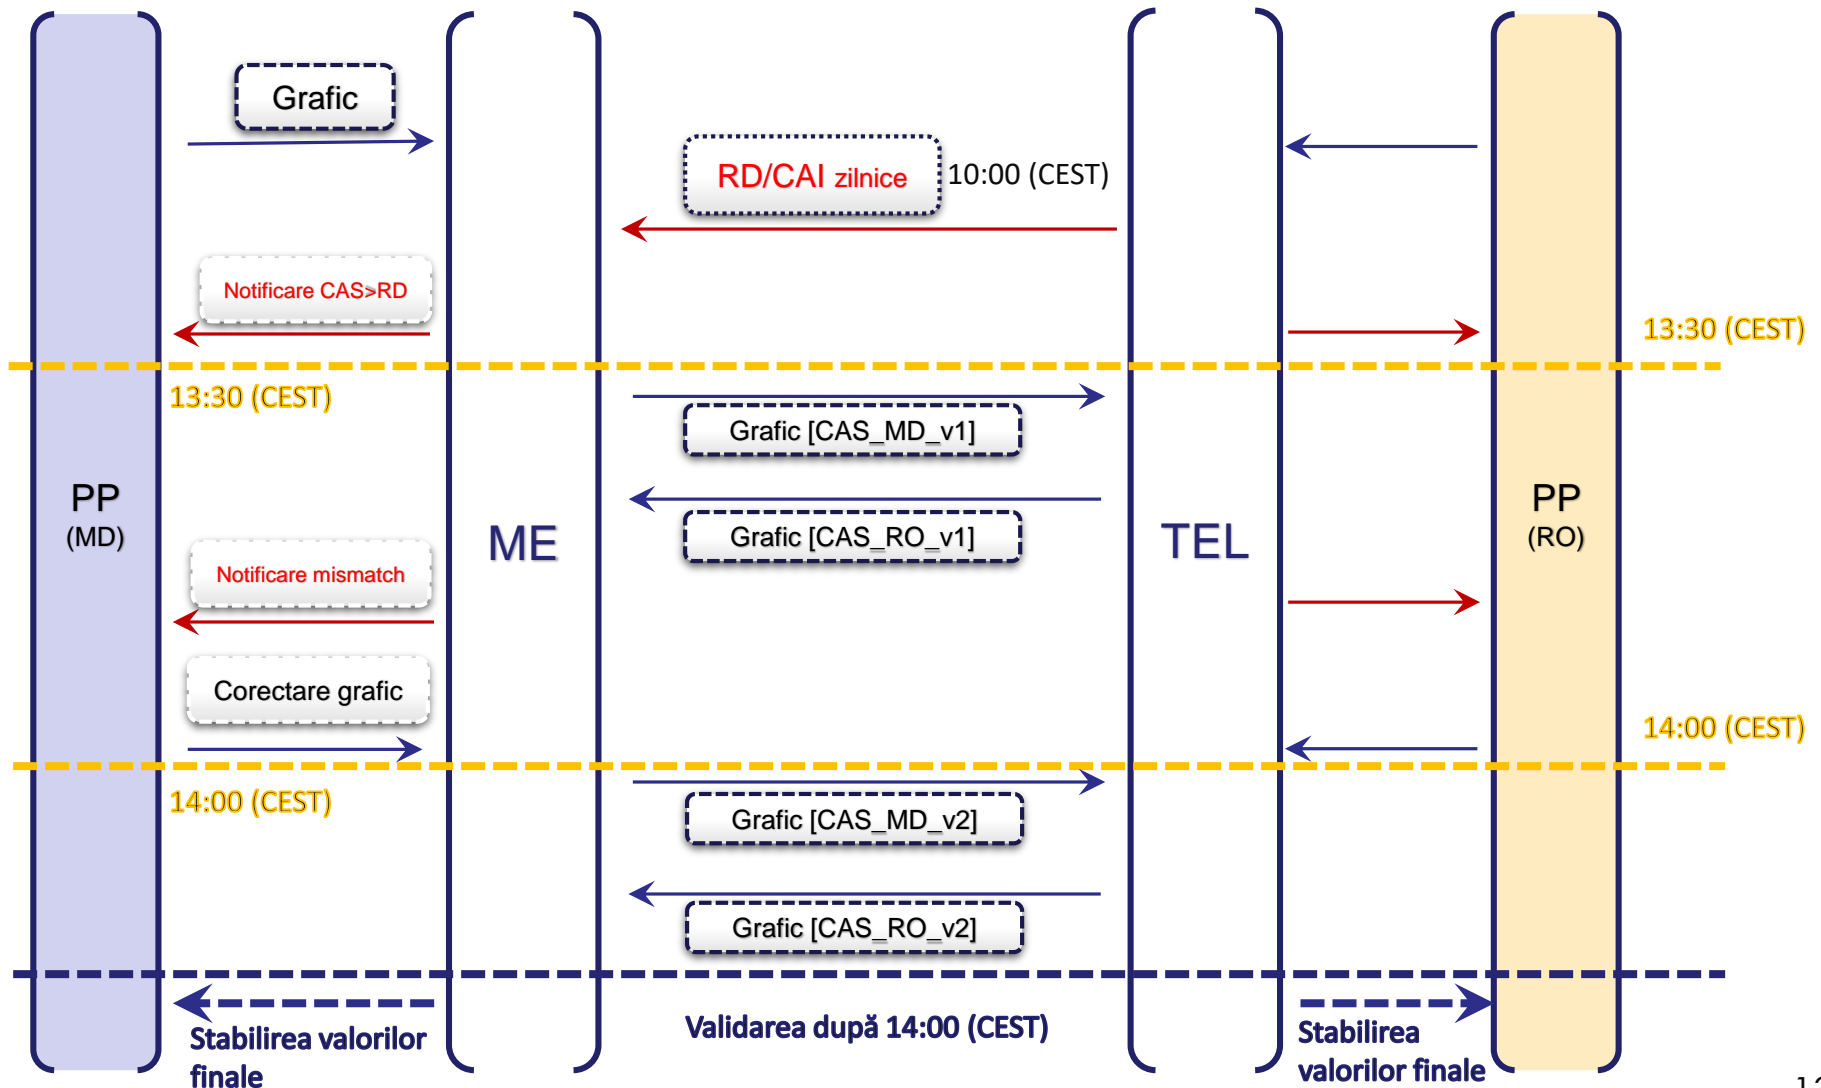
Grafic

RD/CAI zilnice 10:00 (CEST)

Notificare CAS>RD

13:30 (CEST)

13:30 (CEST)

Grafic [CAS_MD_v1]

Grafic [CAS_RO_v1]

PP
(MD)

ME

TEL

PP
(RO)

Notificare mismatch

Corectare grafic

14:00 (CEST)

14:00 (CEST)

Grafic [CAS_MD_v2]

Grafic [CAS_RO_v2]

Stabilirea valorilor finale

Validarea după 14:00 (CEST)

Stabilirea valorilor finale

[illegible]